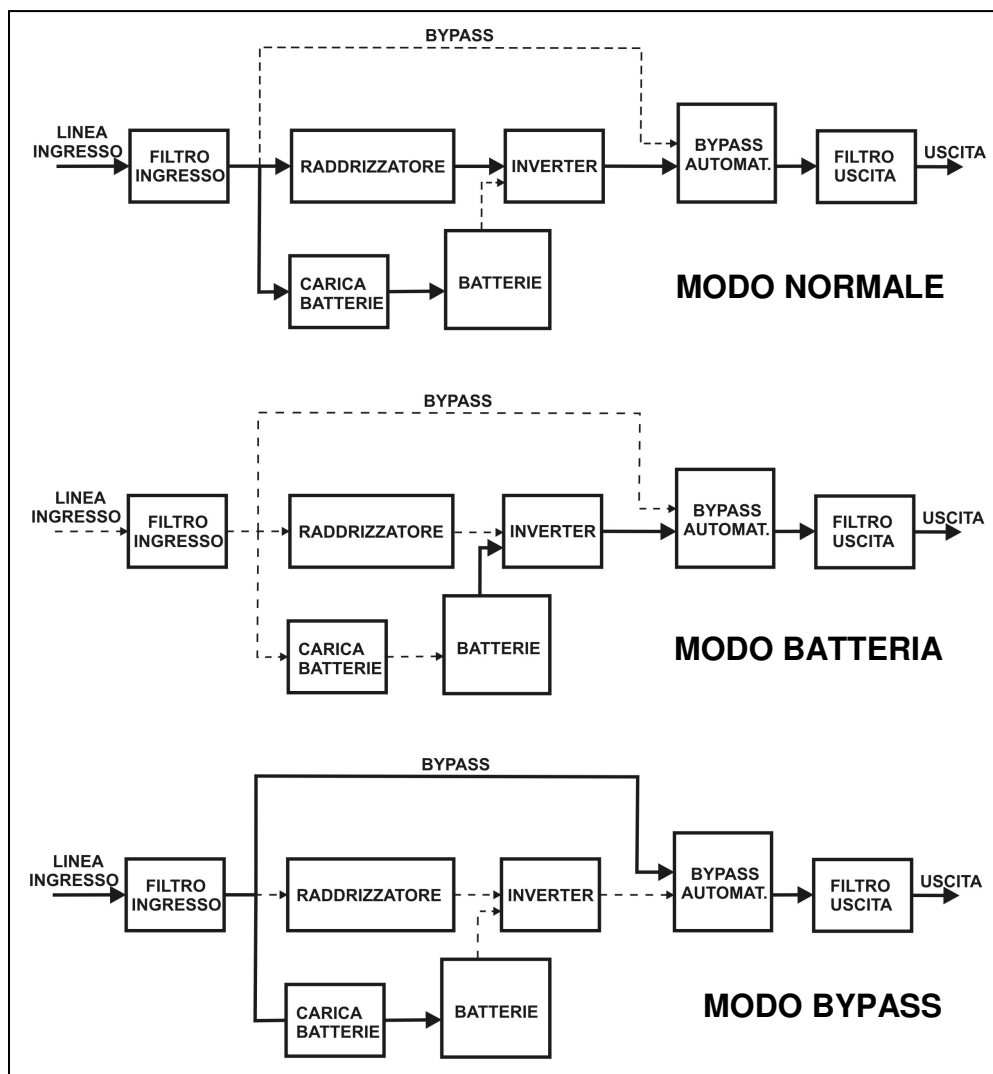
BYPASS

LINEA INGRESSO

FILTRO INGRESSO

RADDRIZZATORE

INVERTER

BYPASS AUTOMAT.

FILTRO USCITA

USCITA

CARICA BATTERIE

BATTERIE

MODO NORMALE

BYPASS

LINEA INGRESSO

FILTRO INGRESSO

RADDRIZZATORE

INVERTER

BYPASS AUTOMAT.

FILTRO USCITA

USCITA

CARICA BATTERIE

BATTERIE

MODO BATTERIA

BYPASS

LINEA INGRESSO

FILTRO INGRESSO

RADDRIZZATORE

INVERTER

BYPASS AUTOMAT.

FILTRO USCITA

USCITA

CARICA BATTERIE

BATTERIE

MODO BYPASS